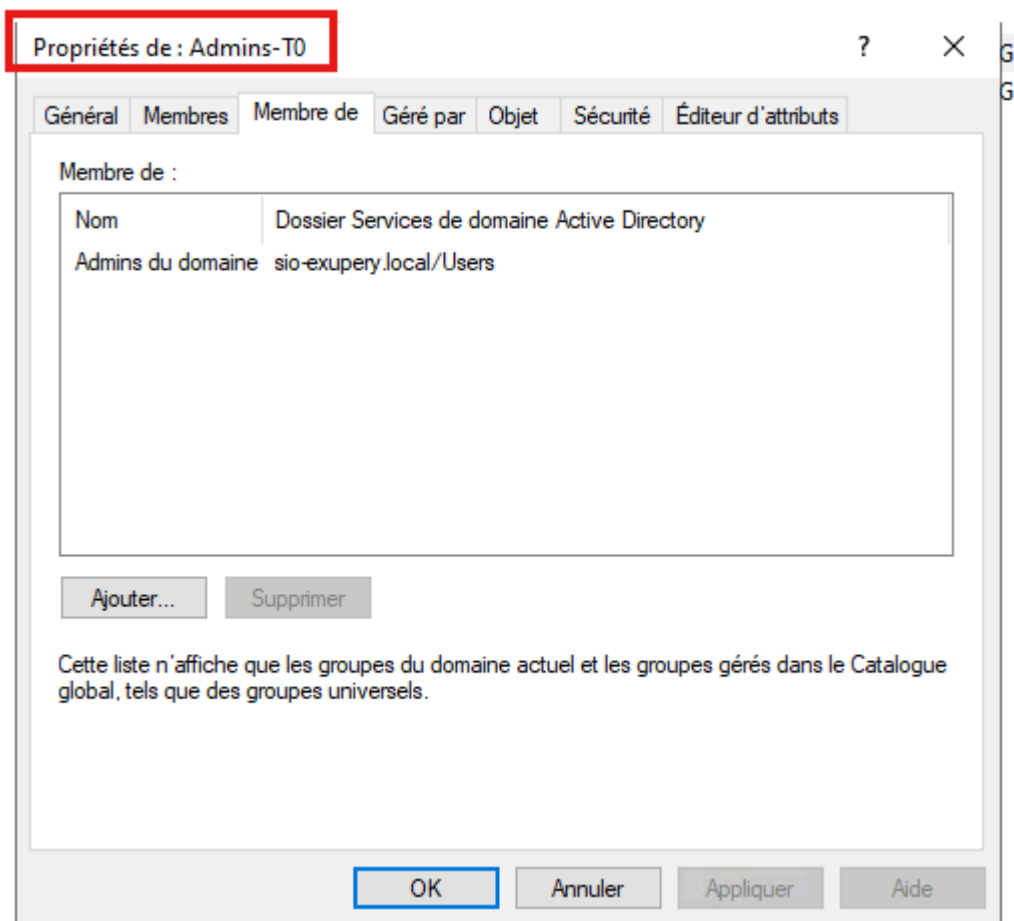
Propriétés de : Admins-T0

?

×

G

G

Général | Membres | Membre de | Géré par | Objet | Sécurité | Éditeur d'attributs

Membre de :

| Nom | Dossier Services de domaine Active Directory |
|---|---|
| Admins du domaine | sio-exupery.local/Users |

Ajouter...

Supprimer

Cette liste n'affiche que les groupes du domaine actuel et les groupes gérés dans le Catalogue global, tels que des groupes universels.

OK

Annuler

Appliquer

Aide